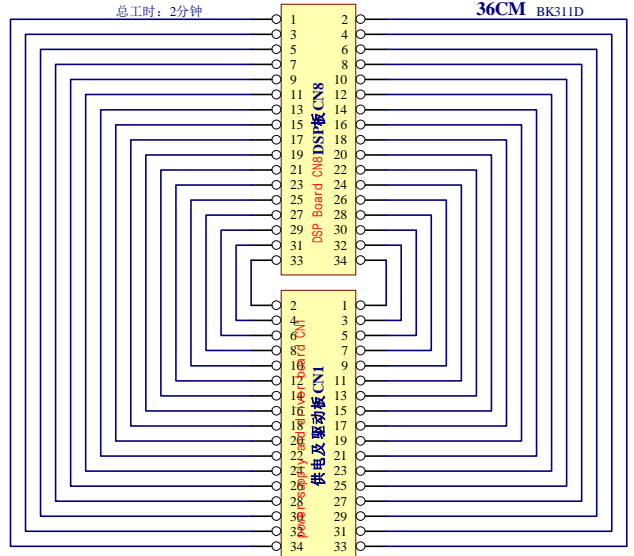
总工时：2分钟

36CM BK311D

| 1 | 2 |
|---|---|
| 3 | 4 |
| 5 | 6 |
| 7 | 8 |
| 9 | 10 |
| 11 | 12 |
| 13 | 14 |
| 15 | 16 |
| 17 | 18 |
| 19 | 20 |
| 21 | 22 |
| 23 | 24 |
| 25 | 26 |
| 27 | 28 |
| 29 | 30 |
| 31 | 32 |
| 33 | 34 |

DSP板 CN8

DSP Board CN8

| 2 | 1 |
|---|---|
| 4 | 3 |
| 6 | 5 |
| 8 | 7 |
| 10 | 9 |
| 12 | 11 |
| 14 | 13 |
| 16 | 15 |
| 18 | 17 |
| 20 | 19 |
| 22 | 21 |
| 24 | 23 |
| 26 | 25 |
| 28 | 27 |
| 30 | 29 |
| 32 | 31 |
| 34 | 33 |

供电及驱动板 CN1

Power supply board CN1